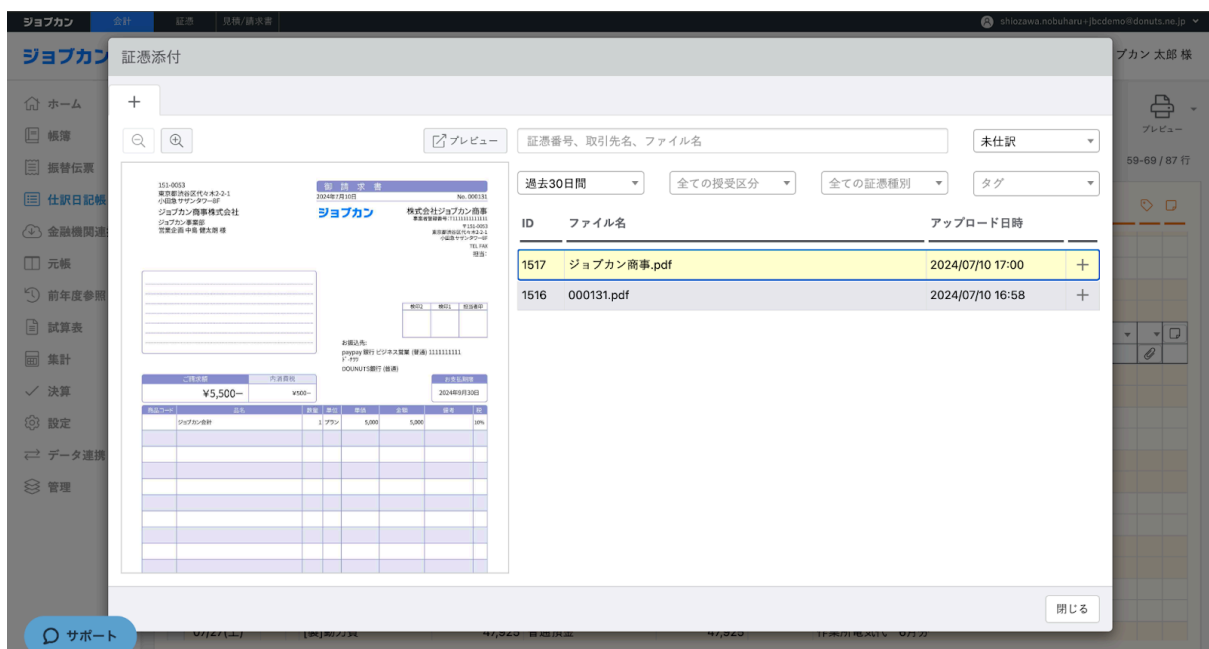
ジョブカン 会計 証憑 見積/請求書 shiozawa.nobuharu+jbcdemo@donuts.ne.jp

ジョブカン

証憑添付

ブカン 太郎 様

ホーム
帳簿
振替伝票
仕訳日記帳
金融機関連
元帳
前年度参照
試算表
集計
決算
設定
データ連携
管理

+

プレビュー

証憑番号、取引先名、ファイル名

未仕訳

過去30日間

全ての授受区分

全ての証憑種別

タグ

| ID | ファイル名 | アップロード日時 | |
|---|---|---|---|
| 1517 | ジョブカン商事.pdf | 2024/07/10 17:00 | + |
| 1516 | 000131.pdf | 2024/07/10 16:58 | + |

151-0053
東京都渋谷区代々木2-2-1
小田急サザンタワー8F
ジョブカン商事株式会社
ジョブカン事業部
営業企画 中島 健太郎 様

御請求書
2024年7月10日 No. 000131
ジョブカン
株式会社ジョブカン商事

お振込先:
paypay 銀行 ビジネス営業 (普通) 1111111111
DOUNUTS銀行 (普通)

ご請求額
¥5,500−
内消費税
¥500−
お支払期限
2024年8月30日

| 商品コード | 品名 | 数量 | 単位 | 単価 | 金額 | 摘要 | 税 |
|---|---|---|---|---|---|---|---|
| | ジョブカン会計 | 1 | プラン | 5,000 | 5,000 | | 10% |

プレビュー
59-69 / 87 行

閉じる

サポート